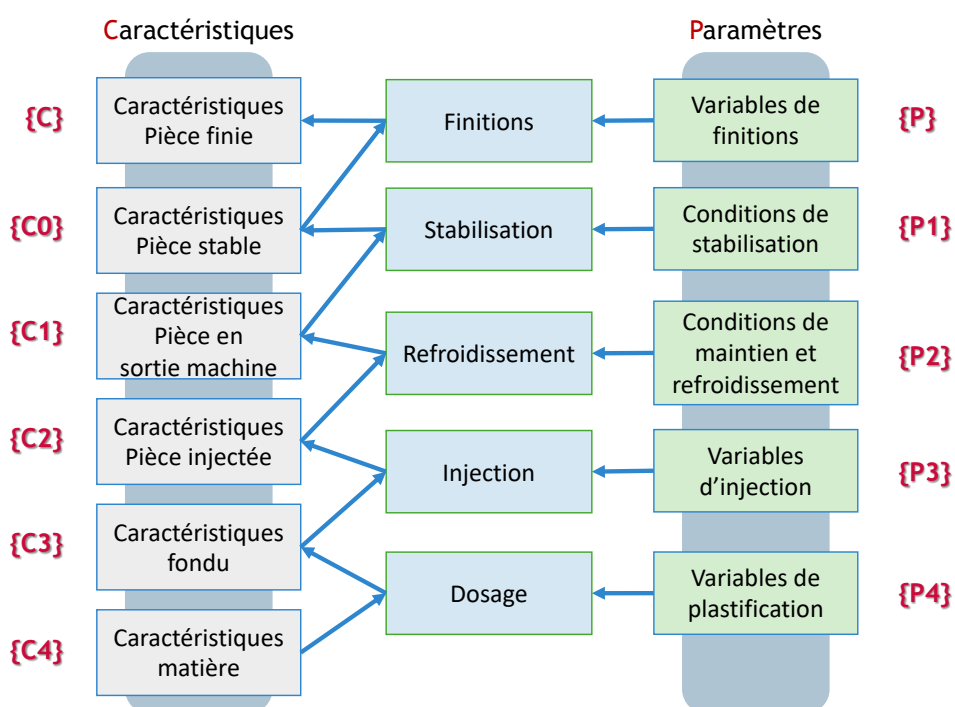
Caractéristiques

Paramètres

{C}
Caractéristiques Pièce finie

Finitions

Variables de finitions
{P}

{C0}
Caractéristiques Pièce stable

Stabilisation

Conditions de stabilisation
{P1}

{C1}
Caractéristiques Pièce en sortie machine

Refroidissement

Conditions de maintien et refroidissement
{P2}

{C2}
Caractéristiques Pièce injectée

Injection

Variables d'injection
{P3}

{C3}
Caractéristiques fondu

Dosage

Variables de plastification
{P4}

{C4}
Caractéristiques matière